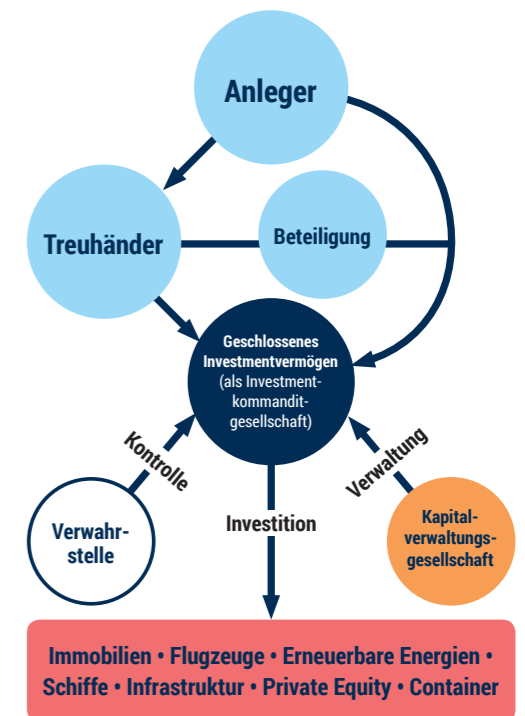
Anleger

Treuhänder

Beteiligung

Geschlossenes Investmentvermögen (als Investmentkommanditgesellschaft)

Kontrolle

Verwaltung

Verwahrstelle

Investition

Kapitalverwaltungsgesellschaft

Immobilien • Flugzeuge • Erneuerbare Energien • Schiffe • Infrastruktur • Private Equity • Container